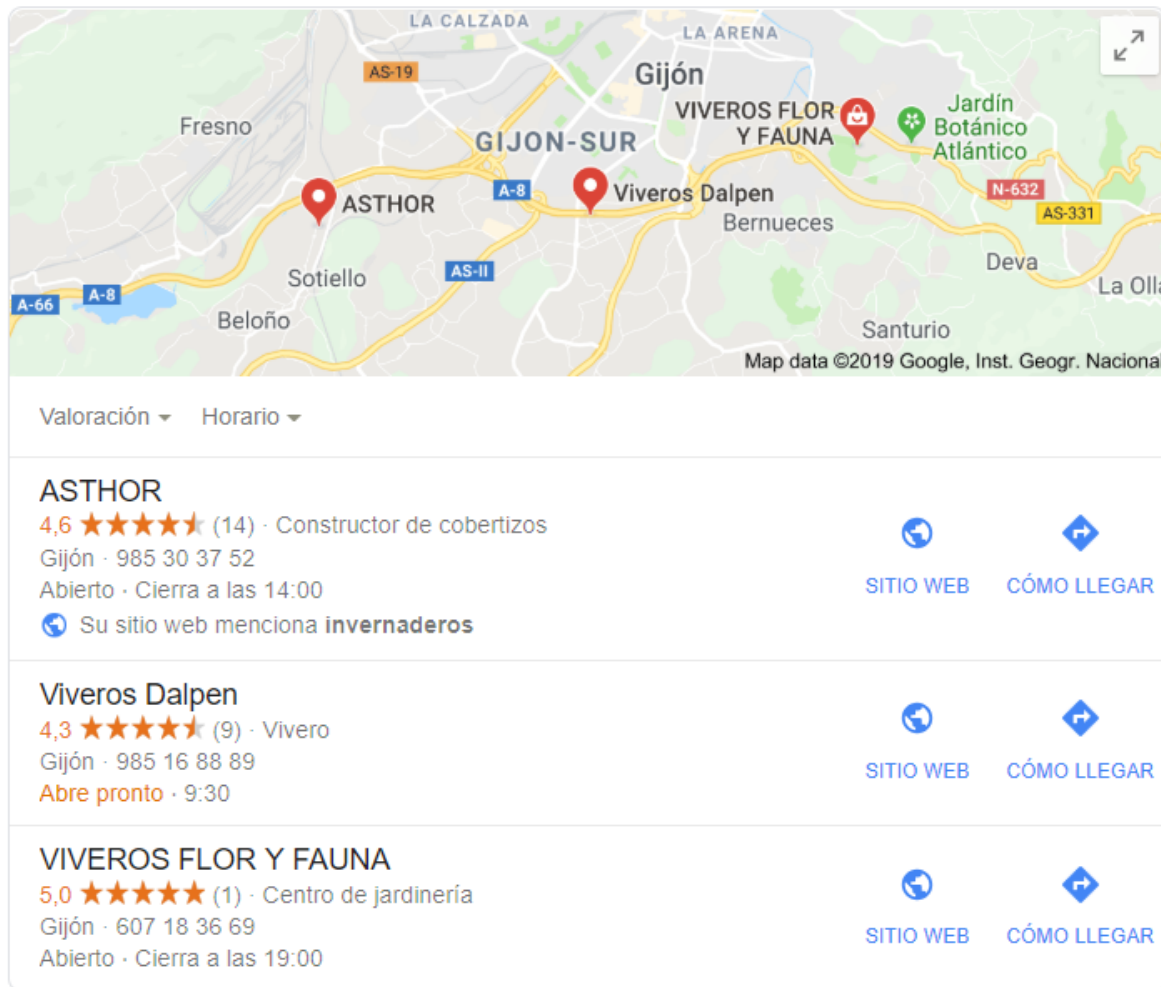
LA CALZADA
LA ARENA
AS-19
Gijón
VIVEROS FLOR Y FAUNA
Jardín Botánico Atlántico
Fresno
GIJON-SUR
ASTHOR
A-8
Viveros Dalpen
N-632
AS-331
Bernueces
Sotiello
AS-II
Deva
La Olla
A-66
A-8
Beloño
Santurio
Map data ©2019 Google, Inst. Geogr. Nacional

Valoración
Horario

ASTHOR
4,6 ★★★★★ (14) · Constructor de cobertizos
Gijón · 985 30 37 52
Abierto · Cierra a las 14:00
Su sitio web menciona **invernaderos**
SITIO WEB
CÓMO LLEGAR

Viveros Dalpen
4,3 ★★★★★ (9) · Vivero
Gijón · 985 16 88 89
Abre pronto · 9:30
SITIO WEB
CÓMO LLEGAR

VIVEROS FLOR Y FAUNA
5,0 ★★★★★ (1) · Centro de jardinería
Gijón · 607 18 36 69
Abierto · Cierra a las 19:00
SITIO WEB
CÓMO LLEGAR